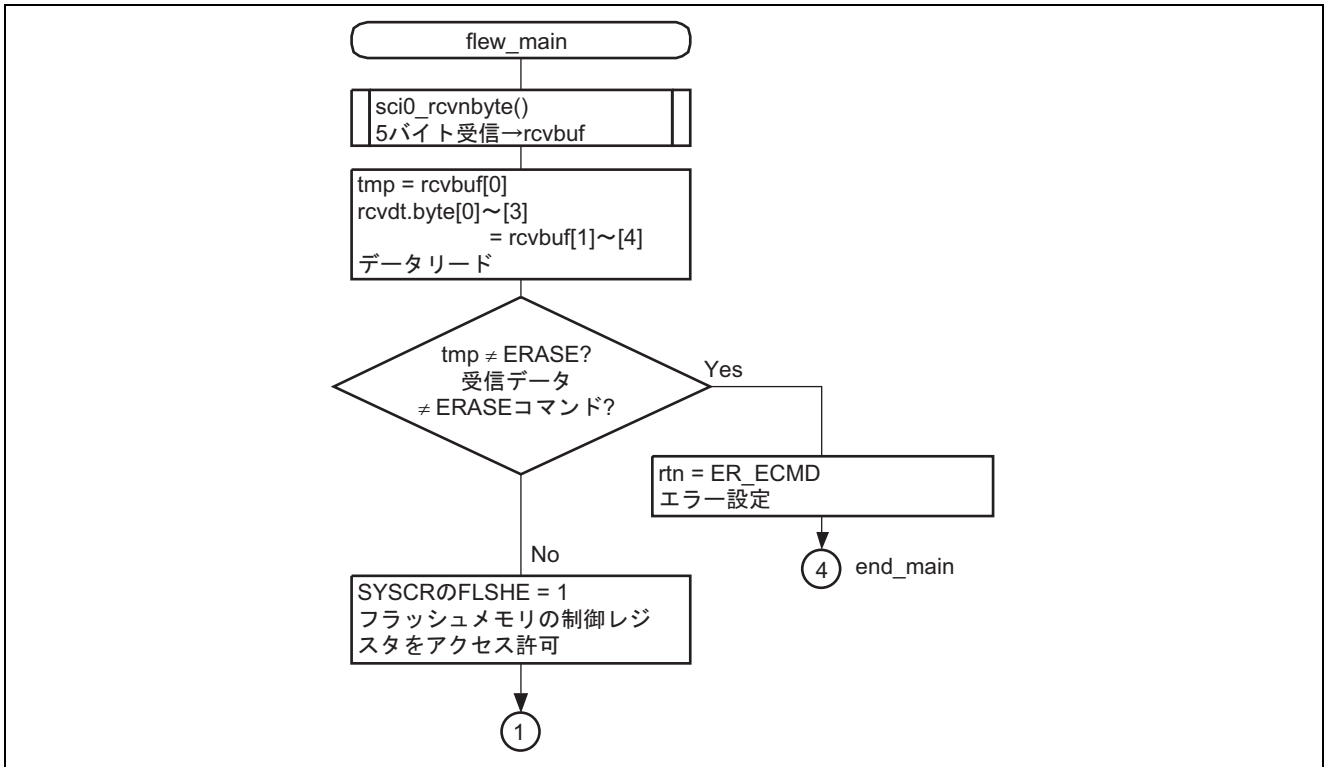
flew_main

sci0_rcvnbyte()
5バイト受信→rcvbuf

tmp = rcvbuf[0]
rcvdt.byte[0]〜[3]
= rcvbuf[1]〜[4]
データリード

tmp ≠ ERASE?
受信データ
≠ ERASEコマンド?

Yes

rtn = ER_ECMD
エラー設定

4

end_main

No

SYSCRのFLSHE = 1
フラッシュメモリの制御レジスタをアクセス許可

1